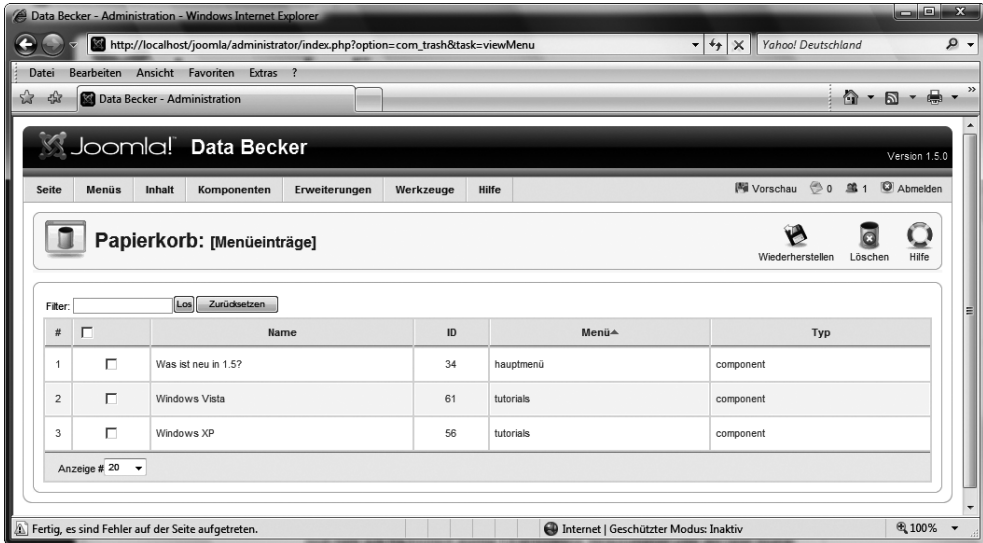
Data Becker - Administration - Windows Internet Explorer

http://localhost/joomla/administrator/index.php?option=com_trash&task=viewMenu

Yahoo! Deutschland

Datei Bearbeiten Ansicht Favoriten Extras ?

Data Becker - Administration

Joomla! Data Becker

Version 1.5.0

Seite Menüs Inhalt Komponenten Erweiterungen Werkzeuge Hilfe

Vorschau 0 1 Abmelden

Papierkorb: [Menüeinträge]

Wiederherstellen Löschen Hilfe

Filter: Los Zurücksetzen

| # | | Name | ID | Menü | Typ |
|---|---|---|---|---|---|
| 1 | | Was ist neu in 1.5? | 34 | hauptmenü | component |
| 2 | | Windows Vista | 61 | tutorials | component |
| 3 | | Windows XP | 56 | tutorials | component |

Anzeige # 20

Fertig, es sind Fehler auf der Seite aufgetreten.

Internet | Geschützter Modus: Inaktiv

100%